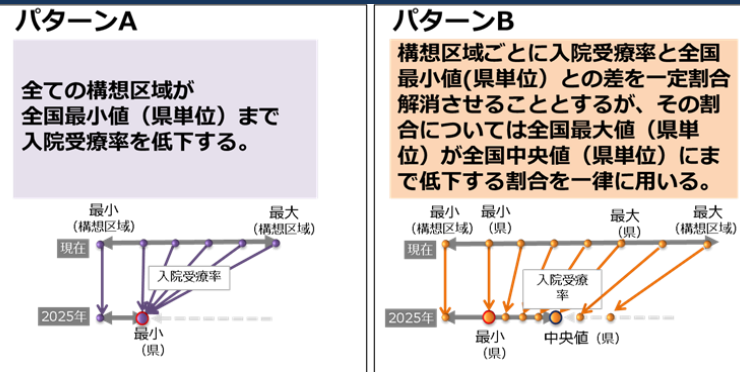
パターンA

全ての構想区域が全国最小値（県単位）まで入院受療率を低下する。

最小
（構想区域）

最大
（構想区域）

現在

入院受療率

2025年

最小
（県）

パターンB

構想区域ごとに入院受療率と全国最小値(県単位）との差を一定割合解消させることとするが、その割合については全国最大値（県単位）が全国中央値（県単位）にまで低下する割合を一律に用いる。

最小
（構想区域）

最小
（県）

最大
（県）

最大
（構想区域）

現在

入院受療率

2025年

最小
（県）

中央値（県）